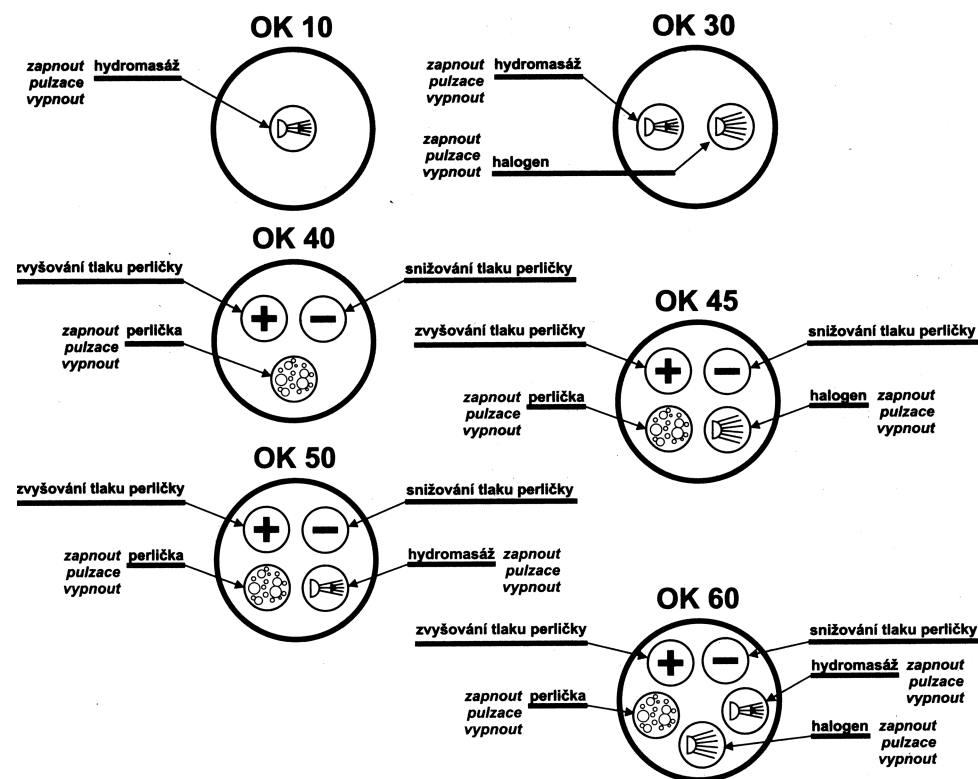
OK 10

zapnout pulzace vypnout hydromasáž

OK 30

zapnout pulzace vypnout hydromasáž

zapnout pulzace vypnout halogen

OK 40

zvyšování tlaku perličky

snižování tlaku perličky

+ −

zapnout pulzace vypnout perlička

OK 45

zvyšování tlaku perličky

snižování tlaku perličky

+ −

zapnout pulzace vypnout perlička

halogen zapnout pulzace vypnout

OK 50

zvyšování tlaku perličky

snižování tlaku perličky

+ −

zapnout pulzace vypnout perlička

hydromasáž zapnout pulzace vypnout

OK 60

zvyšování tlaku perličky

snižování tlaku perličky

+ −

hydromasáž zapnout pulzace vypnout

zapnout pulzace vypnout perlička

halogen zapnout pulzace vypnout